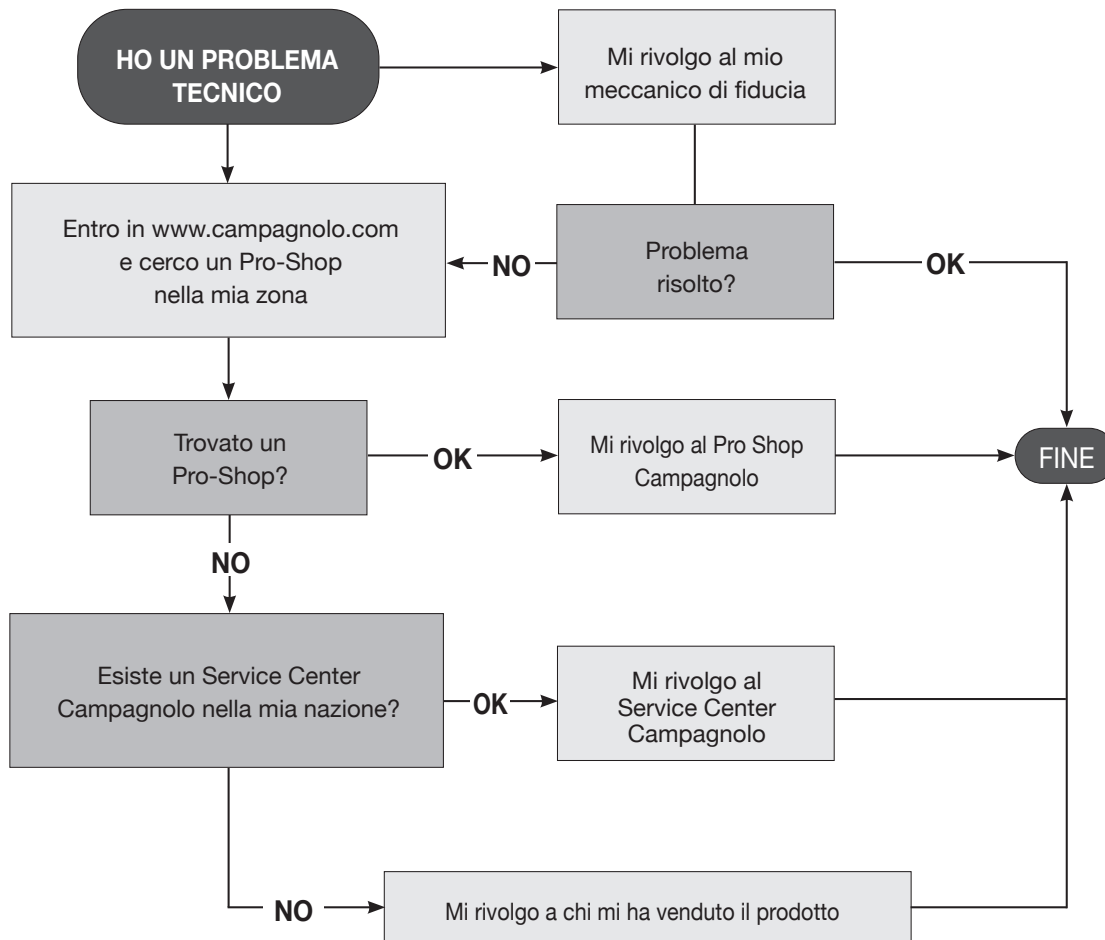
HO UN PROBLEMA TECNICO

Mi rivolgo al mio meccanico di fiducia

Entro in www.campagnolo.com e cerco un Pro-Shop nella mia zona

NO

Problema risolto?

OK

Trovato un Pro-Shop?

OK

Mi rivolgo al Pro Shop Campagnolo

FINE

NO

Esiste un Service Center Campagnolo nella mia nazione?

OK

Mi rivolgo al Service Center Campagnolo

NO

Mi rivolgo a chi mi ha venduto il prodotto